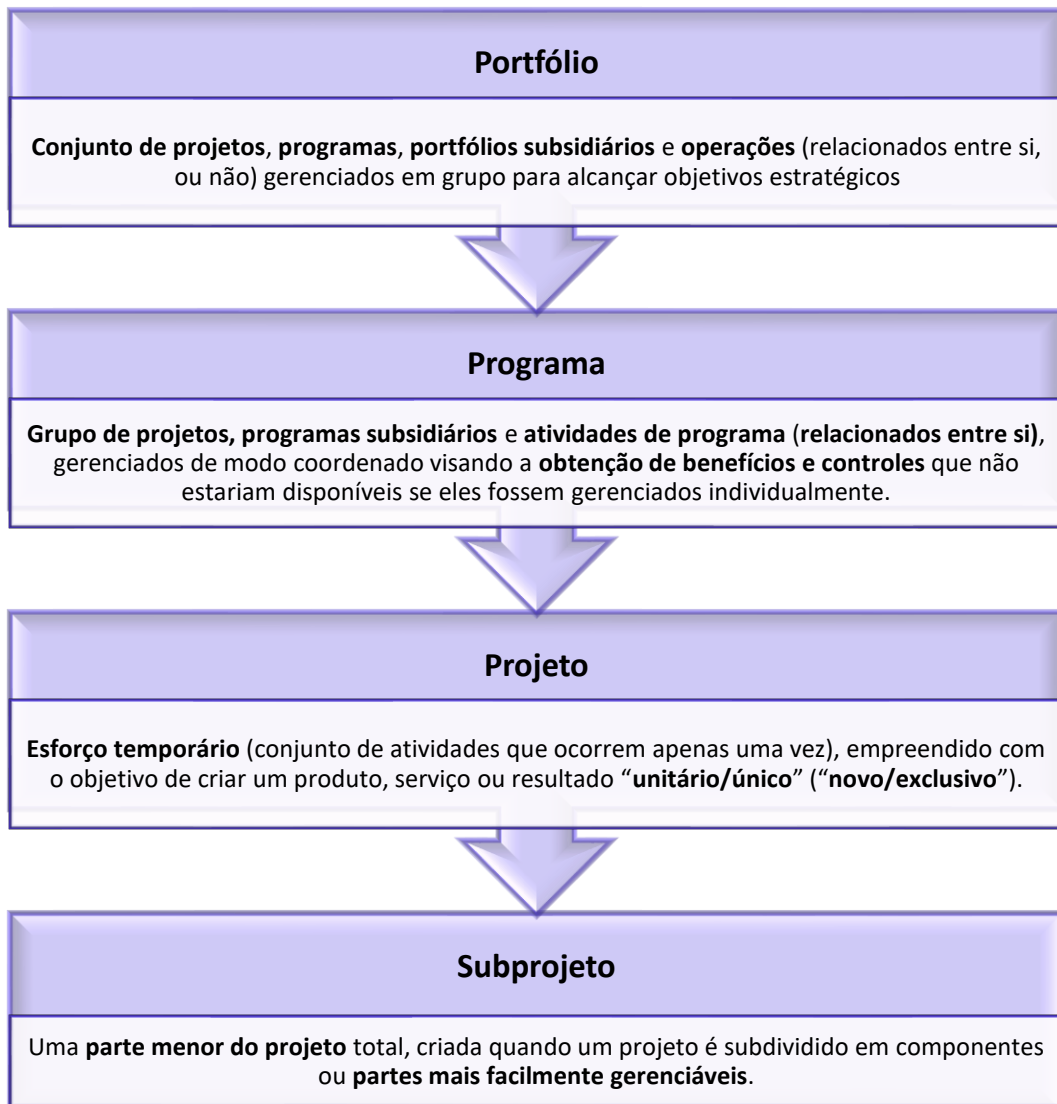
Portfólio

Conjunto de projetos, programas, portfólios subsidiários e operações (relacionados entre si, ou não) gerenciados em grupo para alcançar objetivos estratégicos

Programa

Grupo de projetos, programas subsidiários e atividades de programa (relacionados entre si), gerenciados de modo coordenado visando a obtenção de benefícios e controles que não estariam disponíveis se eles fossem gerenciados individualmente.

Projeto

Esforço temporário (conjunto de atividades que ocorrem apenas uma vez), empreendido com o objetivo de criar um produto, serviço ou resultado "unitário/único" ("novo/exclusivo").

Subprojeto

Uma parte menor do projeto total, criada quando um projeto é subdividido em componentes ou partes mais facilmente gerenciáveis.